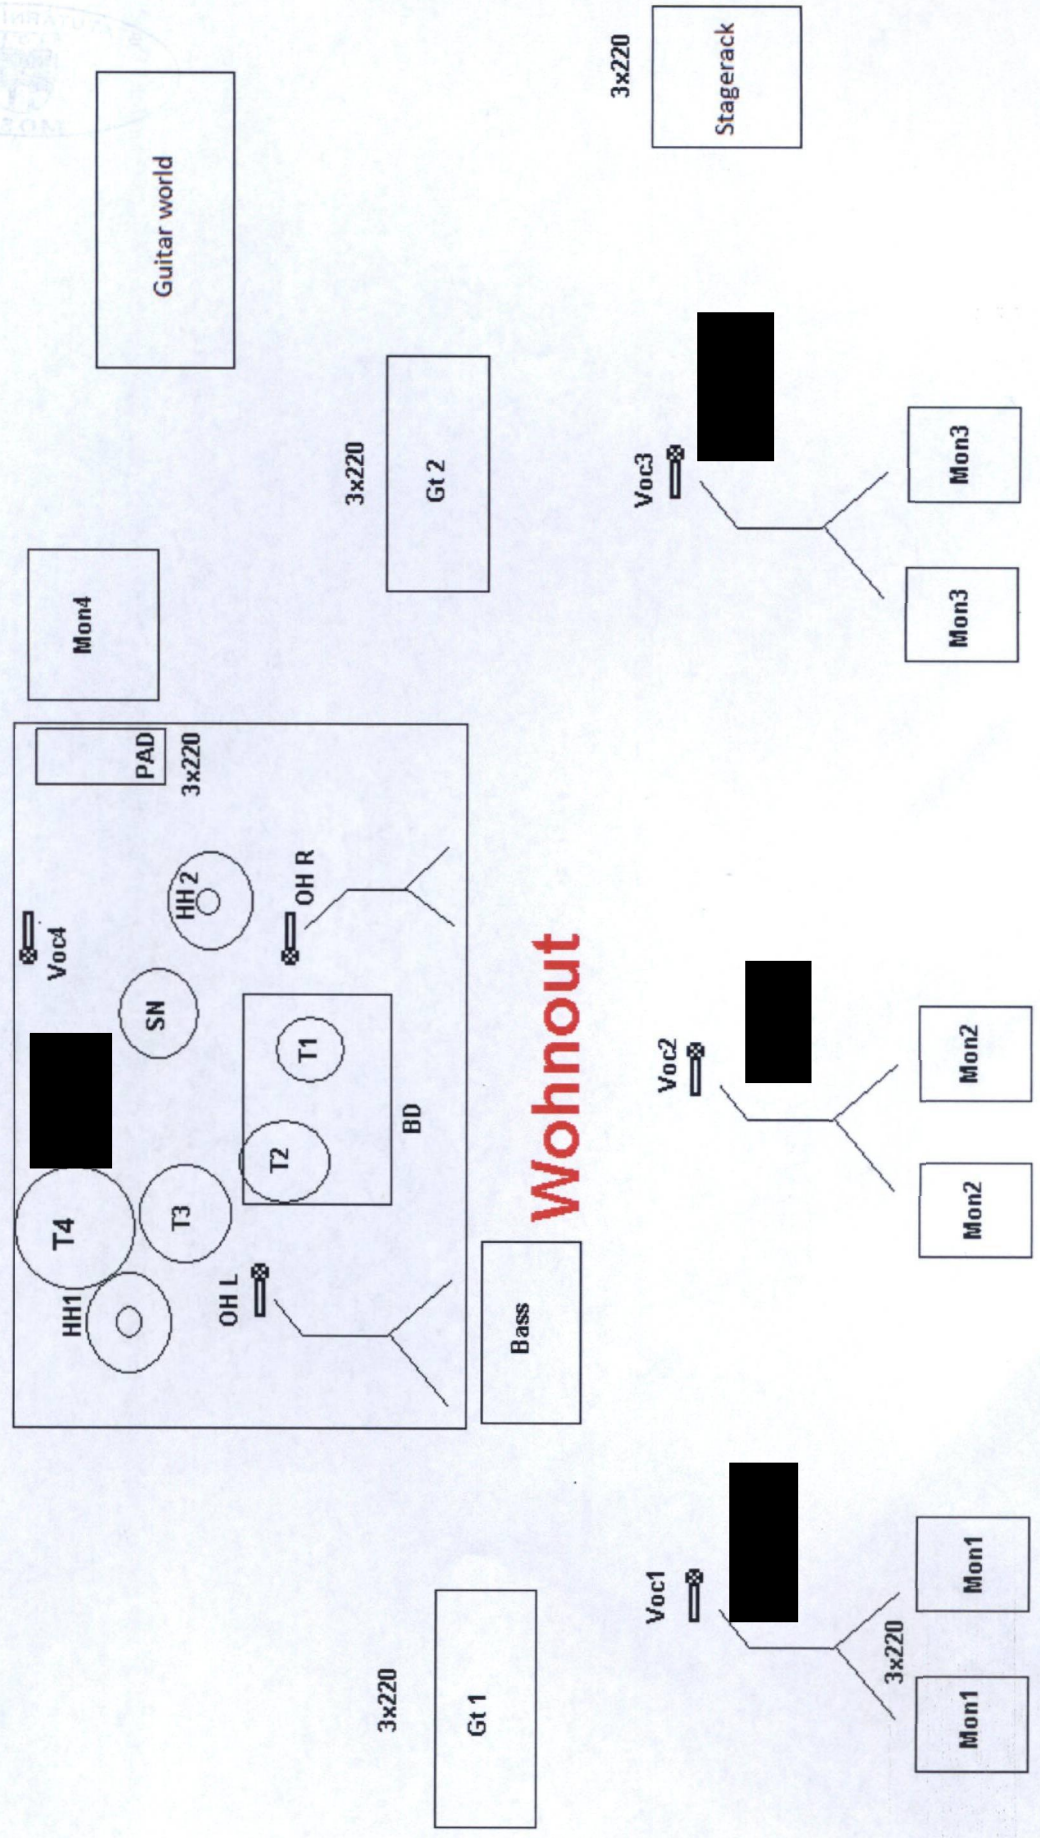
Guitar world

3x220

Stagerack

Mon4

3x220

Gt 2

Voc3

Mon3

Mon3

PAD

3x220

HH 2

OH R

Voc4

SN

T1

BD

T2

T4

T3

HH1

OH L

Wohnout

Bass

Voc2

Mon2

Mon2

3x220

Gt 1

Voc1

3x220

Mon1

Mon1